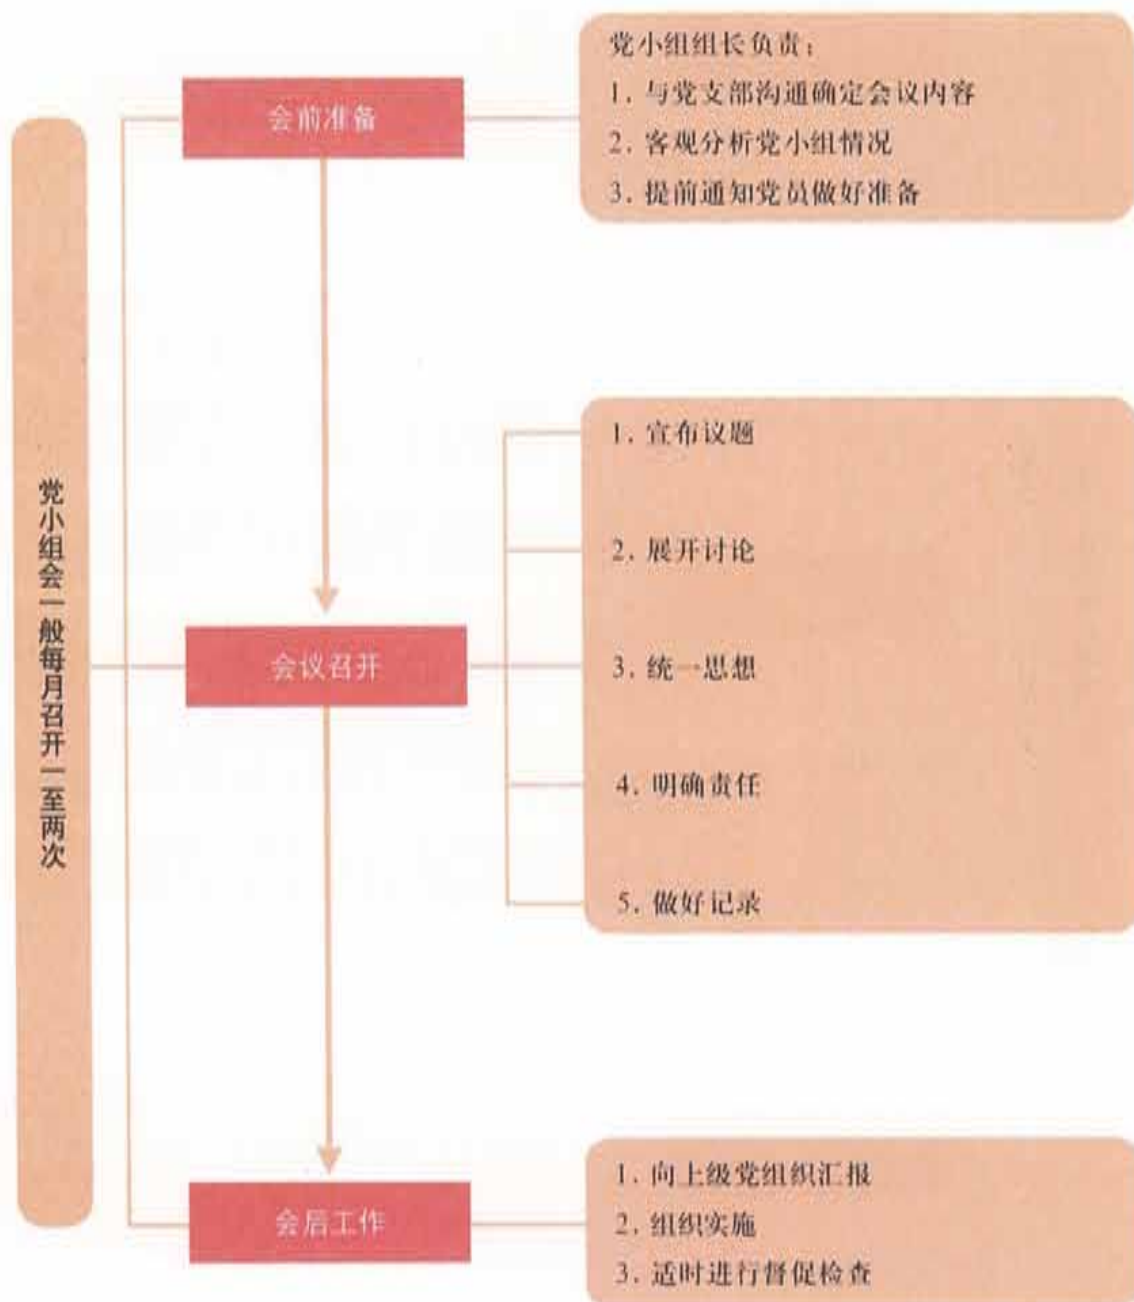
党小组会一般每月召开一至两次

会前准备

党小组组长负责：
1. 与党支部沟通确定会议内容
2. 客观分析党小组情况
3. 提前通知党员做好准备

会议召开

1. 宣布议题
2. 展开讨论
3. 统一思想
4. 明确责任
5. 做好记录

会后工作

1. 向上级党组织汇报
2. 组织实施
3. 适时进行督促检查